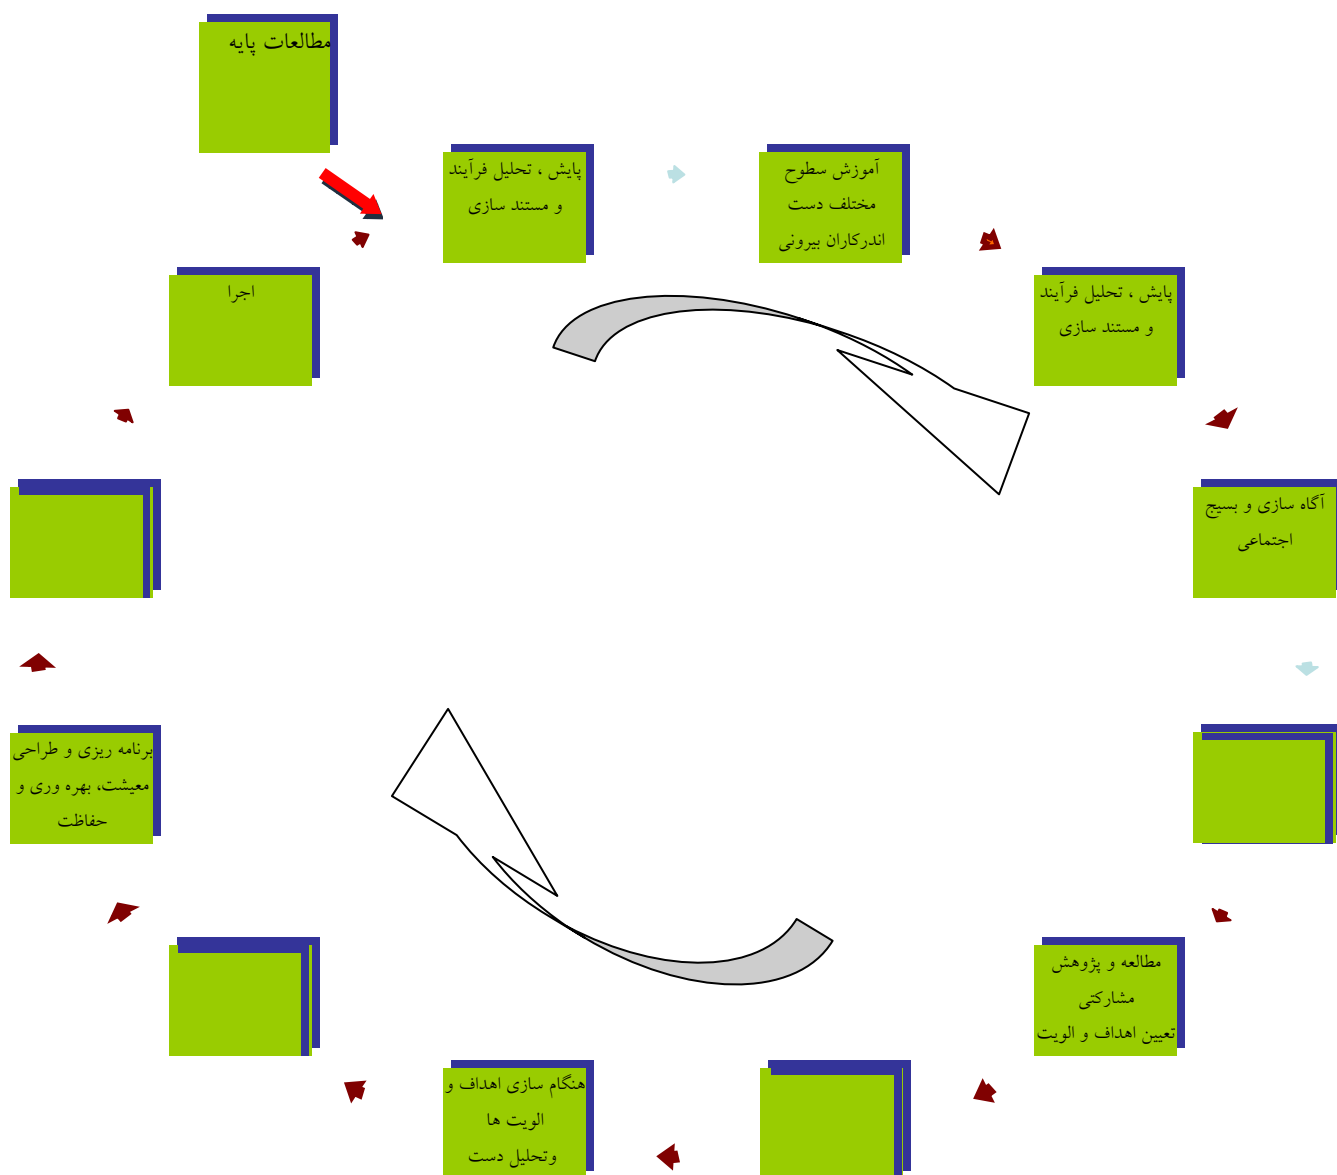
مطالعات پایه

پایش ، تحلیل فرآیند و مستند سازی

آموزش سطوح مختلف دست اندرکاران بیرونی

پایش ، تحلیل فرآیند و مستند سازی

آگاه سازی و بسیج اجتماعی

مطالعه و پژوهش مشارکتی تعیین اهداف و الویت

هنگام سازی اهداف و الویت ها وتحلیل دست

برنامه ریزی و طراحی معیشت، بهره وری و حفاظت

اجرا